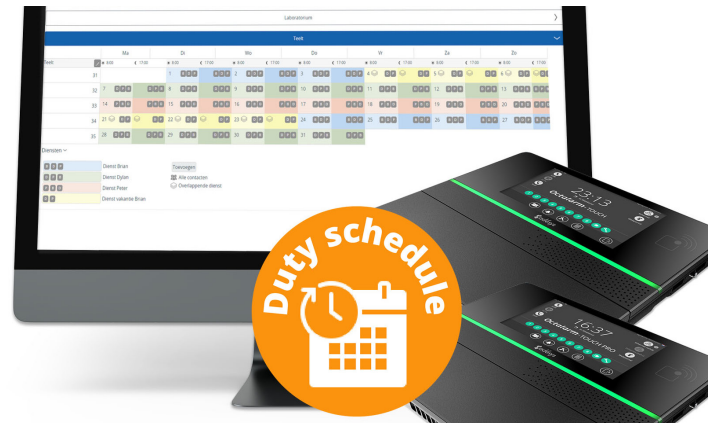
Laboratorium

Team

Ma Di Wo Do Vr Za Zo

Week

31 32 33 34 35

1 2 3 4 5 6
7 8 9 10 11 12 13
14 15 16 17 18 19 20
21 22 23 24 25 26 27
28 29 30 31

Diensten

Dienst Bram
Dienst Dylan
Dienst Peter
Dienst vakantie Bram

Toevoegen
Alle contacten
Overlappende dienst

23:13
Octoalarm TOUCH

16:37
Octoalarm TOUCH PRO

Duty schedule